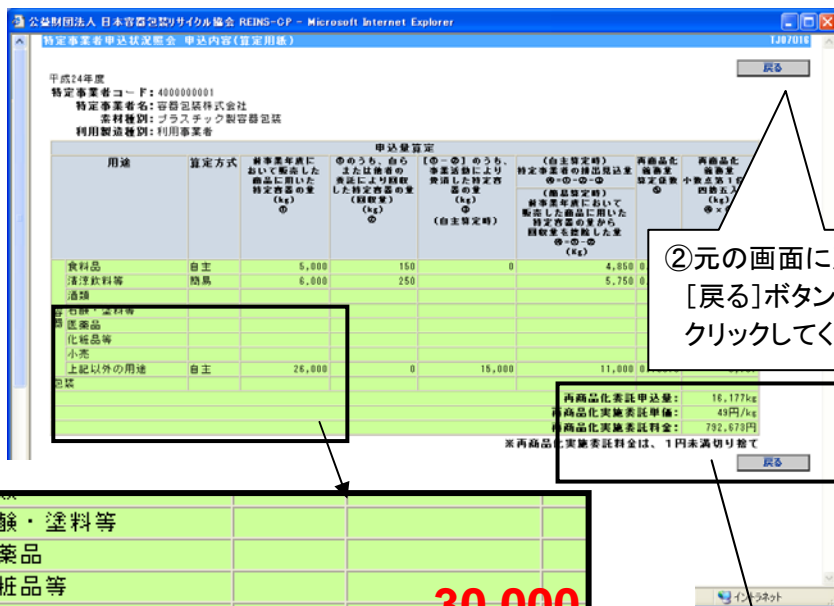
公益財団法人 日本容器包装リサイクル協会 REINS-CP - Microsoft Internet Explorer

特定事業者申込状況照会 申込内容(算定用紙)

TJ07016

戻る

平成24年度
特定事業者コード：4000000001
特定事業者名：容器包装株式会社
素材種別：プラスチック製容器包装
利用製造等別：利用事業者

申込量算定

| 用途 | 算定方式 | 前事業年度において販売した商品に用いた特定容器の量 (kg) ① | ①のうち、自らまたは他者の委託により回収した特定容器の量(回収量) (kg) ② | 〔①－②〕のうち、事業活動により費消した特定容器の量 (kg) ③ (自主算定時) | (自主算定時) 特定事業者の排出見込量 ④=①-②-③ (簡易算定時) 前事業年度において販売した商品に用いた特定容器の量から回収量を控除した量 ④=①-② (kg) | 再商品化義務量算定係数 ⑤ | 再商品化義務量 小数点第1位四捨五入 (kg) ⑥=④× |
|---|---|---|---|---|---|---|---|
| 食料品 | 自主 | 5,000 | 150 | 0 | 4,850 | 0 | |
| 清涼飲料等 | 簡易 | 6,000 | 250 | | 5,750 | 0 | |
| 酒類 | | | | | | | |
| 容器 石鹸・塗料等 | | | | | | | |
| 医薬品 | | | | | | | |
| 化粧品等 | | | | | | | |
| 小売 | | | | | | | |
| 上記以外の用途 | 自主 | 26,000 | 0 | 15,000 | 11,000 | 0 | |
| 包装 | | | | | | | |

②元の画面に
［戻る］ボタン
クリックしてく

再商品化委託申込量： 16,177kg
再商品化実施委託単価： 49円/kg
再商品化実施委託料金： 792,673円
※再商品化実施委託料金は、1円未満切り捨て

戻る

鹸・塗料等
薬品
粧品等
30,000

インターネット